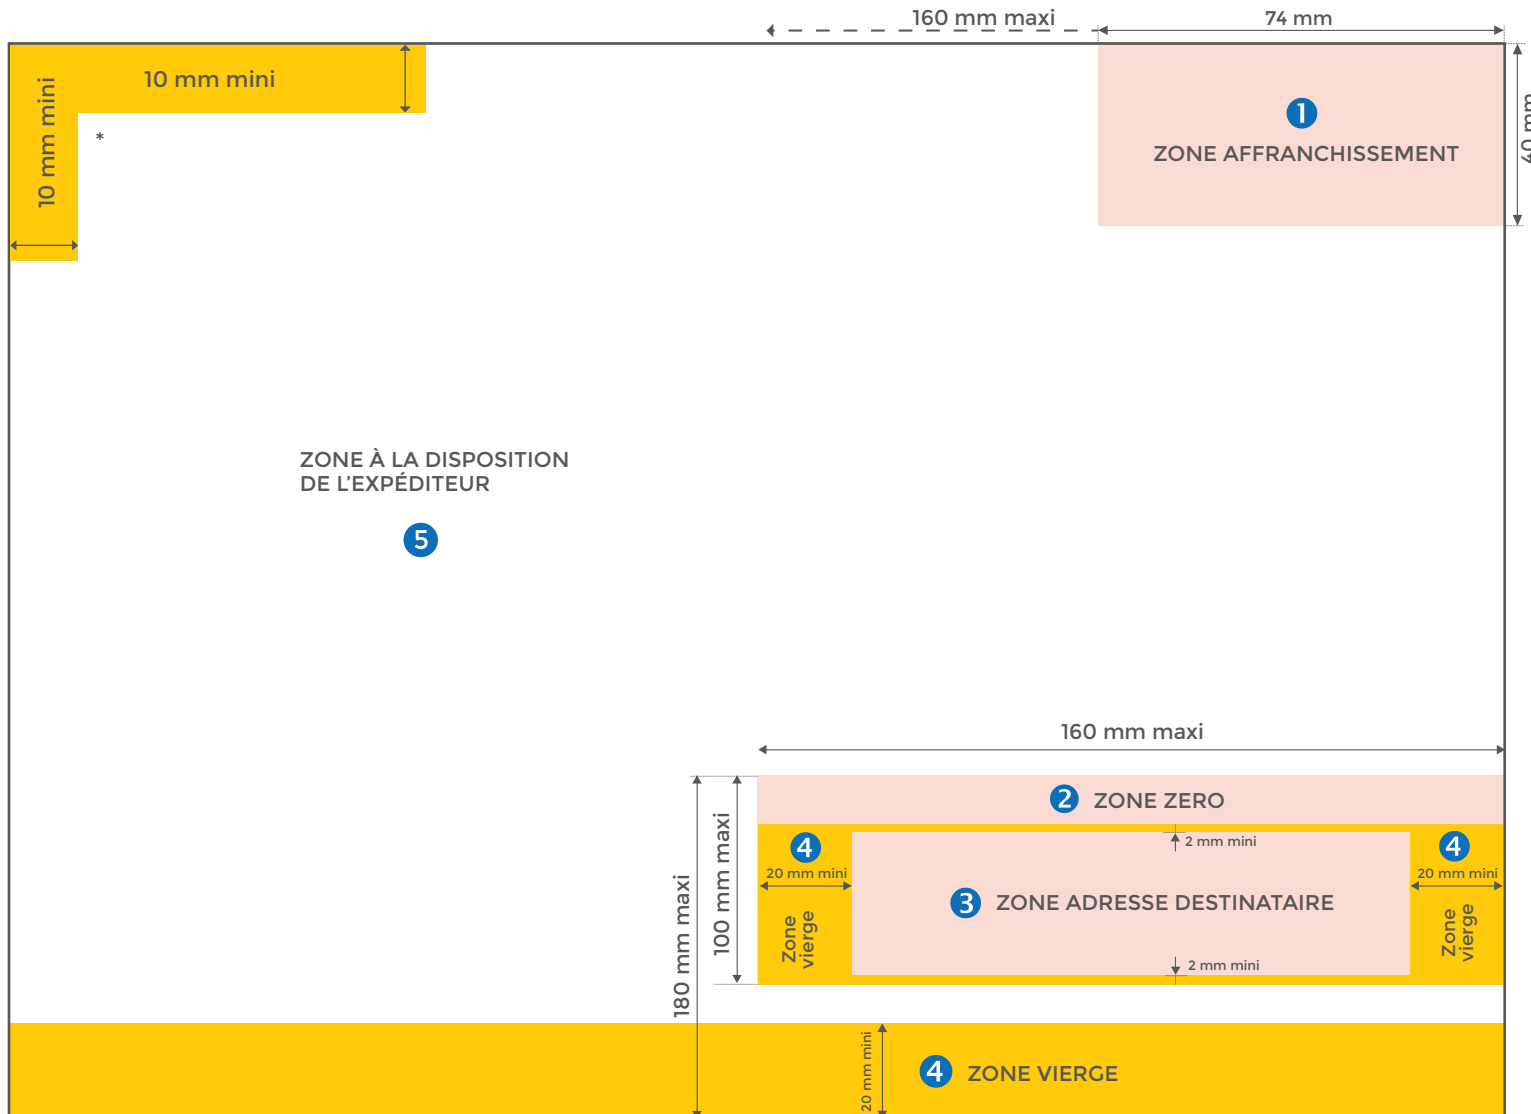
160 mm maxi

74 mm

10 mm mini

10 mm mini

*

1

ZONE AFFRANCHISSEMENT

40 mm

ZONE À LA DISPOSITION DE L'EXPÉDITEUR

5

160 mm maxi

2 ZONE ZERO

4

20 mm mini

Zone vierge

2 mm mini

3 ZONE ADRESSE DESTINATAIRE

2 mm mini

4

20 mm mini

Zone vierge

100 mm maxi

180 mm maxi

20 mm mini

4 ZONE VIERGE